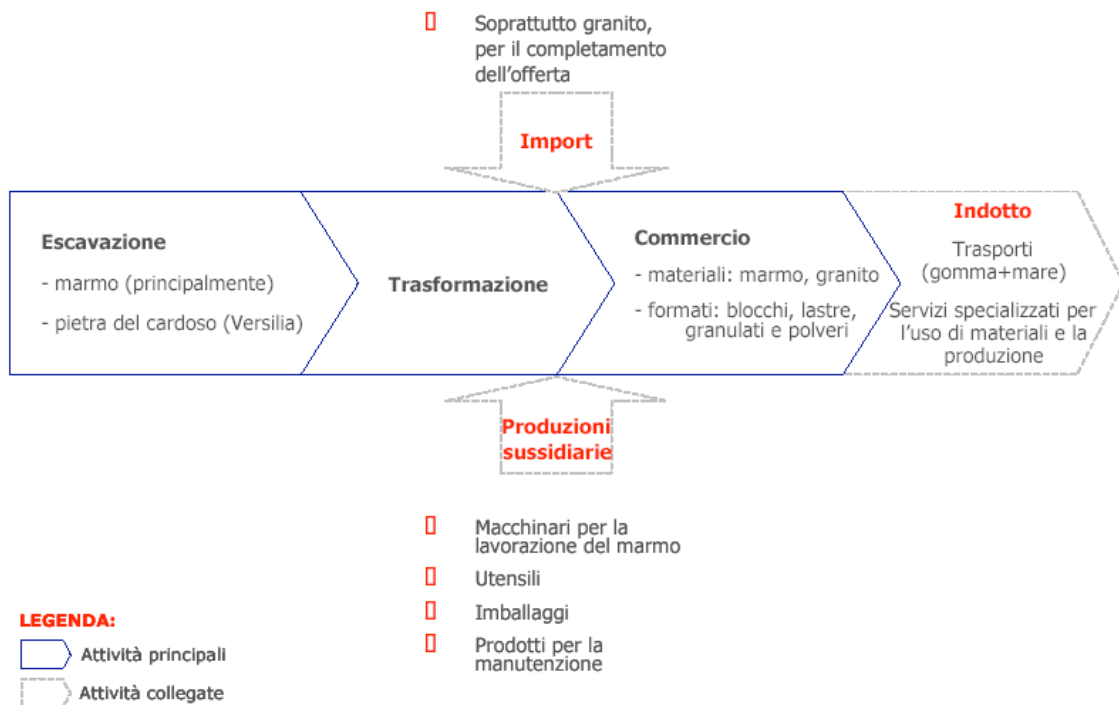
▯ Soprattutto granito, per il completamento dell'offerta

Import

Escavazione

- marmo (principalmente)

- pietra del cardoso (Versilia)

Trasformazione

Commercio

- materiali: marmo, granito

- formati: blocchi, lastre, granulati e polveri

Indotto

Trasporti (gomma+mare)

Servizi specializzati per l'uso di materiali e la produzione

Produzioni sussidiarie

▯ Macchinari per la lavorazione del marmo

▯ Utensili

▯ Imballaggi

▯ Prodotti per la manutenzione

LEGENDA:

Attività principali

Attività collegate